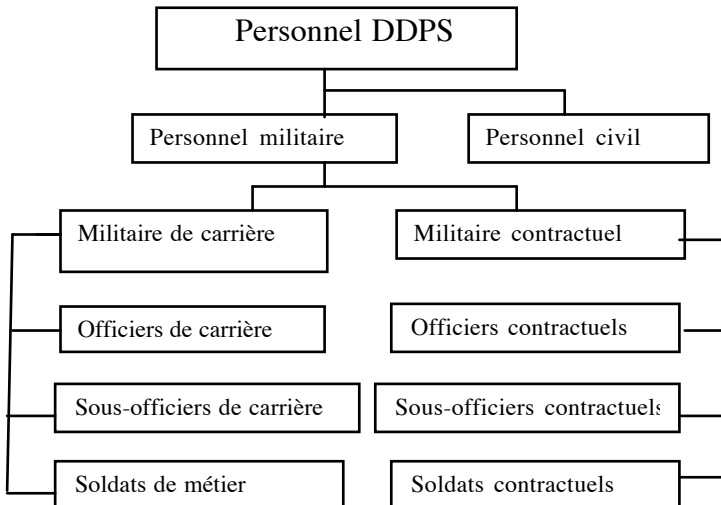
Personnel DDPS

Personnel militaire

Personnel civil

Militaire de carrière

Militaire contractuel

Officiers de carrière

Officiers contractuels

Sous-officiers de carrière

Sous-officiers contractuels

Soldats de métier

Soldats contractuels